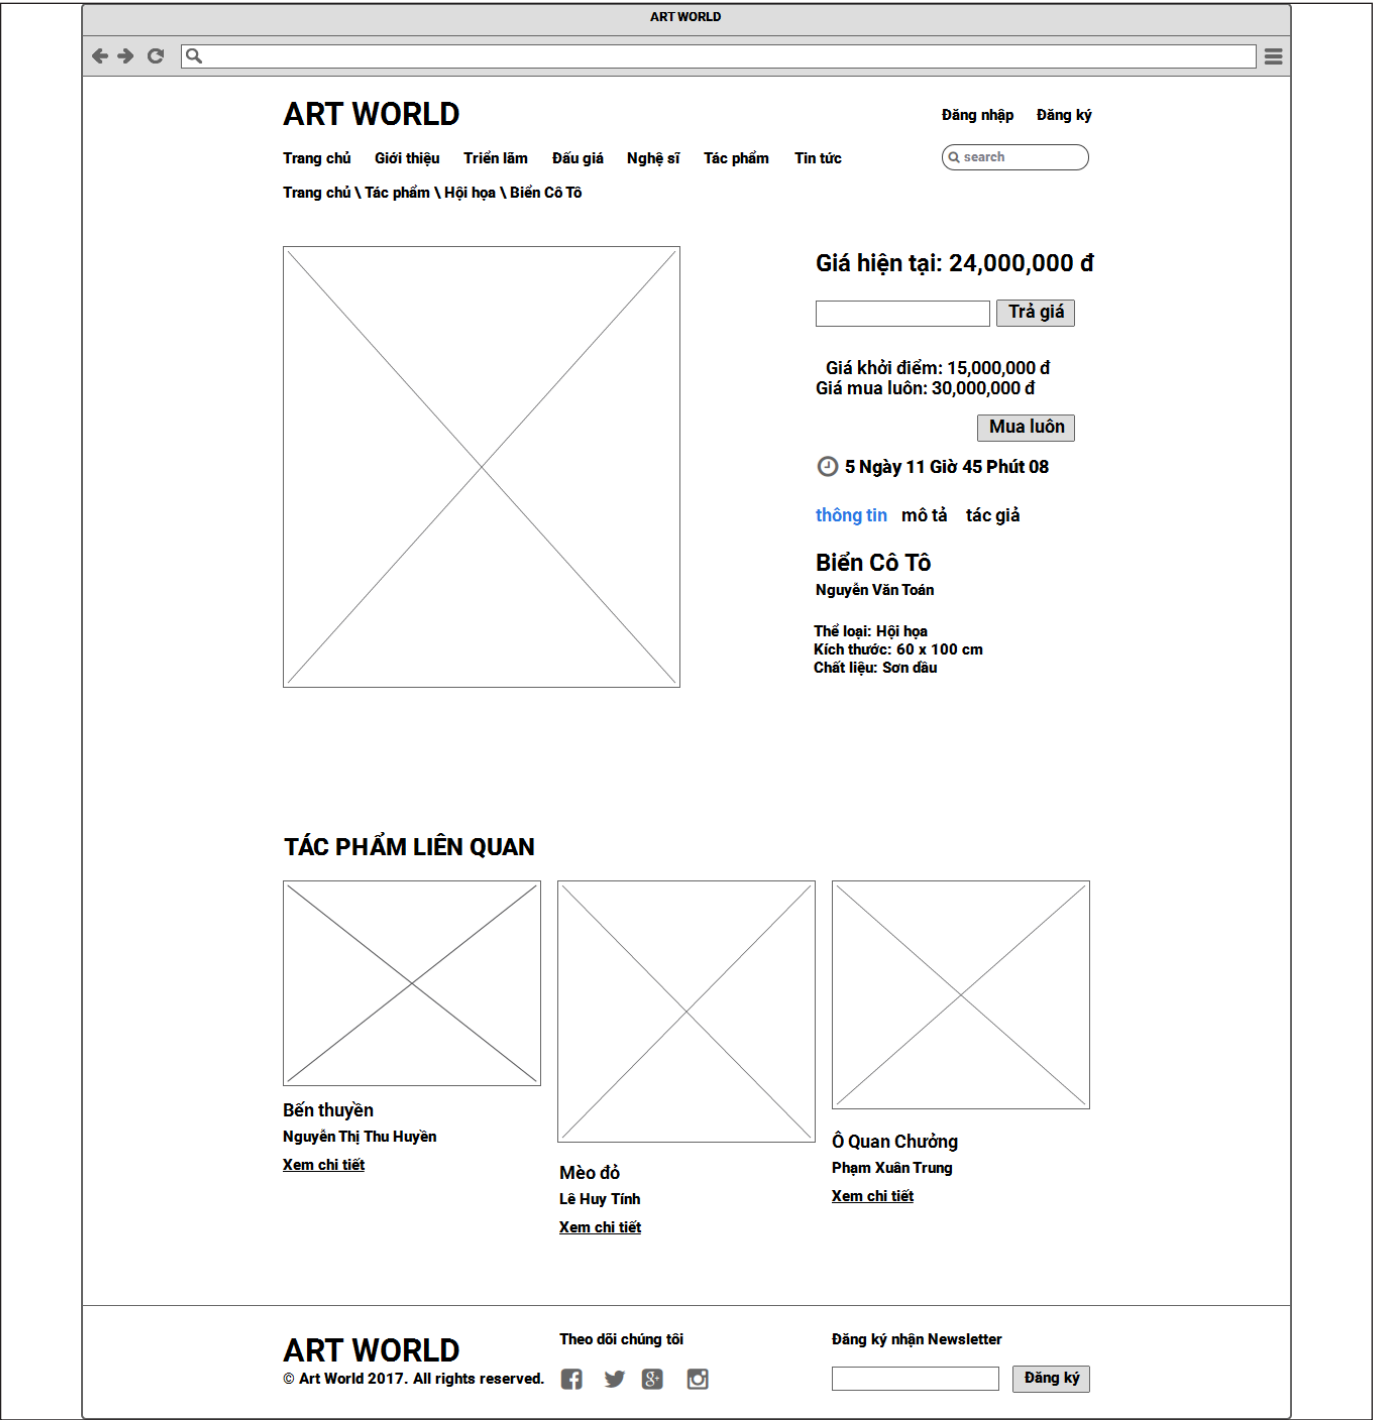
ART WORLD

ART WORLD

Đăng nhập Đăng ký

Trang chủ Giới thiệu Triển lãm Đấu giá Nghệ sĩ Tác phẩm Tin tức

search

Trang chủ \ Tác phẩm \ Hội họa \ Biển Cô Tô

Giá hiện tại: 24,000,000 đ

Trả giá

Giá khởi điểm: 15,000,000 đ
Giá mua luôn: 30,000,000 đ

Mua luôn

5 Ngày 11 Giờ 45 Phút 08

thông tin mô tả tác giả

Biển Cô Tô
Nguyễn Văn Toán

Thể loại: Hội họa
Kích thước: 60 x 100 cm
Chất liệu: Sơn dầu

TÁC PHẨM LIÊN QUAN

Bến thuyền
Nguyễn Thị Thu Huyền
Xem chi tiết

Mèo đỏ
Lê Huy Tính
Xem chi tiết

Ô Quan Chưởng
Phạm Xuân Trung
Xem chi tiết

ART WORLD
© Art World 2017. All rights reserved.

Theo dõi chúng tôi

Đăng ký nhận Newsletter

Đăng ký